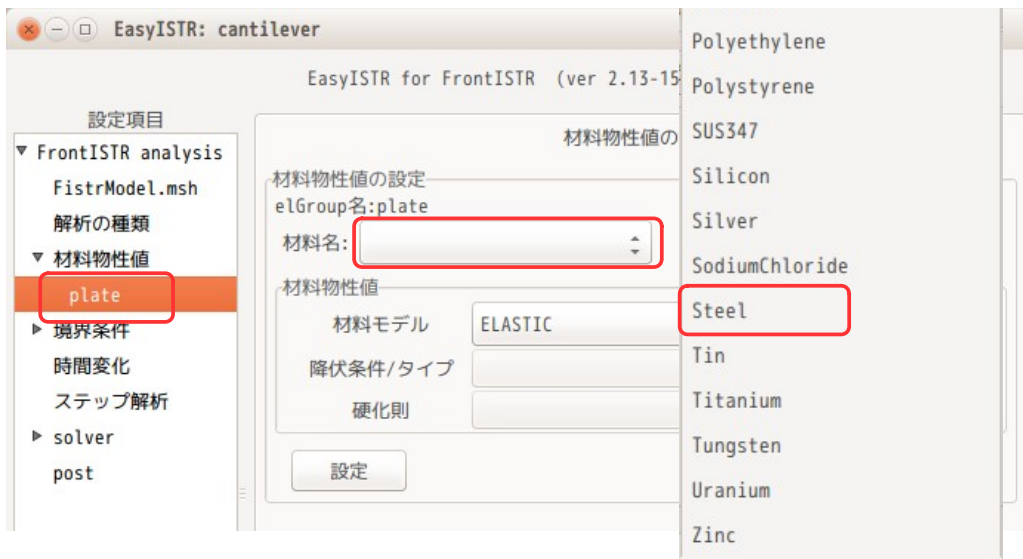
EasyISTR: cantilever

EasyISTR for FrontISTR (ver 2.13-15

設定項目

▼ FrontISTR analysis

FistrModel.msh

解析の種類

▼ 材料物性値

plate

▶ 境界条件

時間変化

ステップ解析

▶ solver

post

材料物性値の

材料物性値の設定

elGroup名:plate

材料名:

材料物性値

材料モデル

ELASTIC

降伏条件/タイプ

硬化則

設定

Polyethylene

Polystyrene

SUS347

Silicon

Silver

SodiumChloride

Steel

Tin

Titanium

Tungsten

Uranium

Zinc